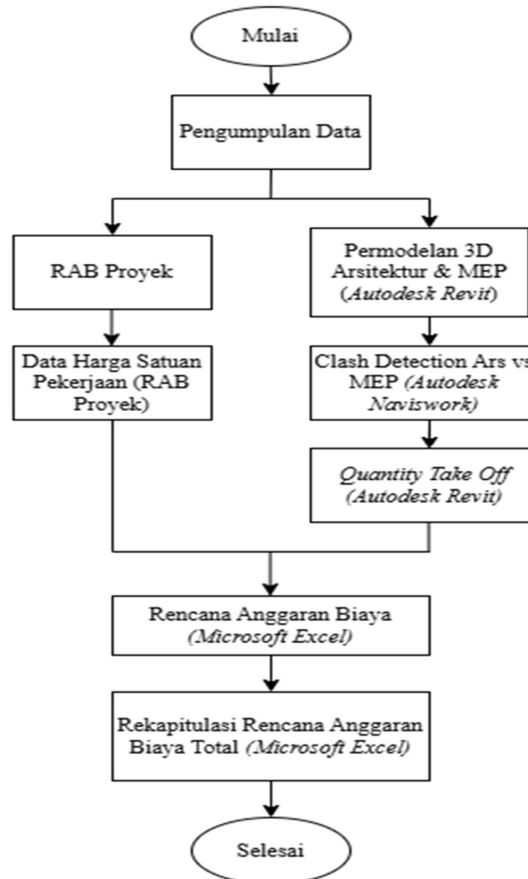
Mulai

Pengumpulan Data

RAB Proyek

Data Harga Satuan Pekerjaan (RAB Proyek)

Permodelan 3D Arsitektur & MEP (*Autodesk Revit*)

Clash Detection Ars vs MEP (*Autodesk Naviswork*)

*Quantity Take Off* (*Autodesk Revit*)

Rencana Anggaran Biaya (*Microsoft Excel*)

Rekapitulasi Rencana Anggaran Biaya Total (*Microsoft Excel*)

Selesai